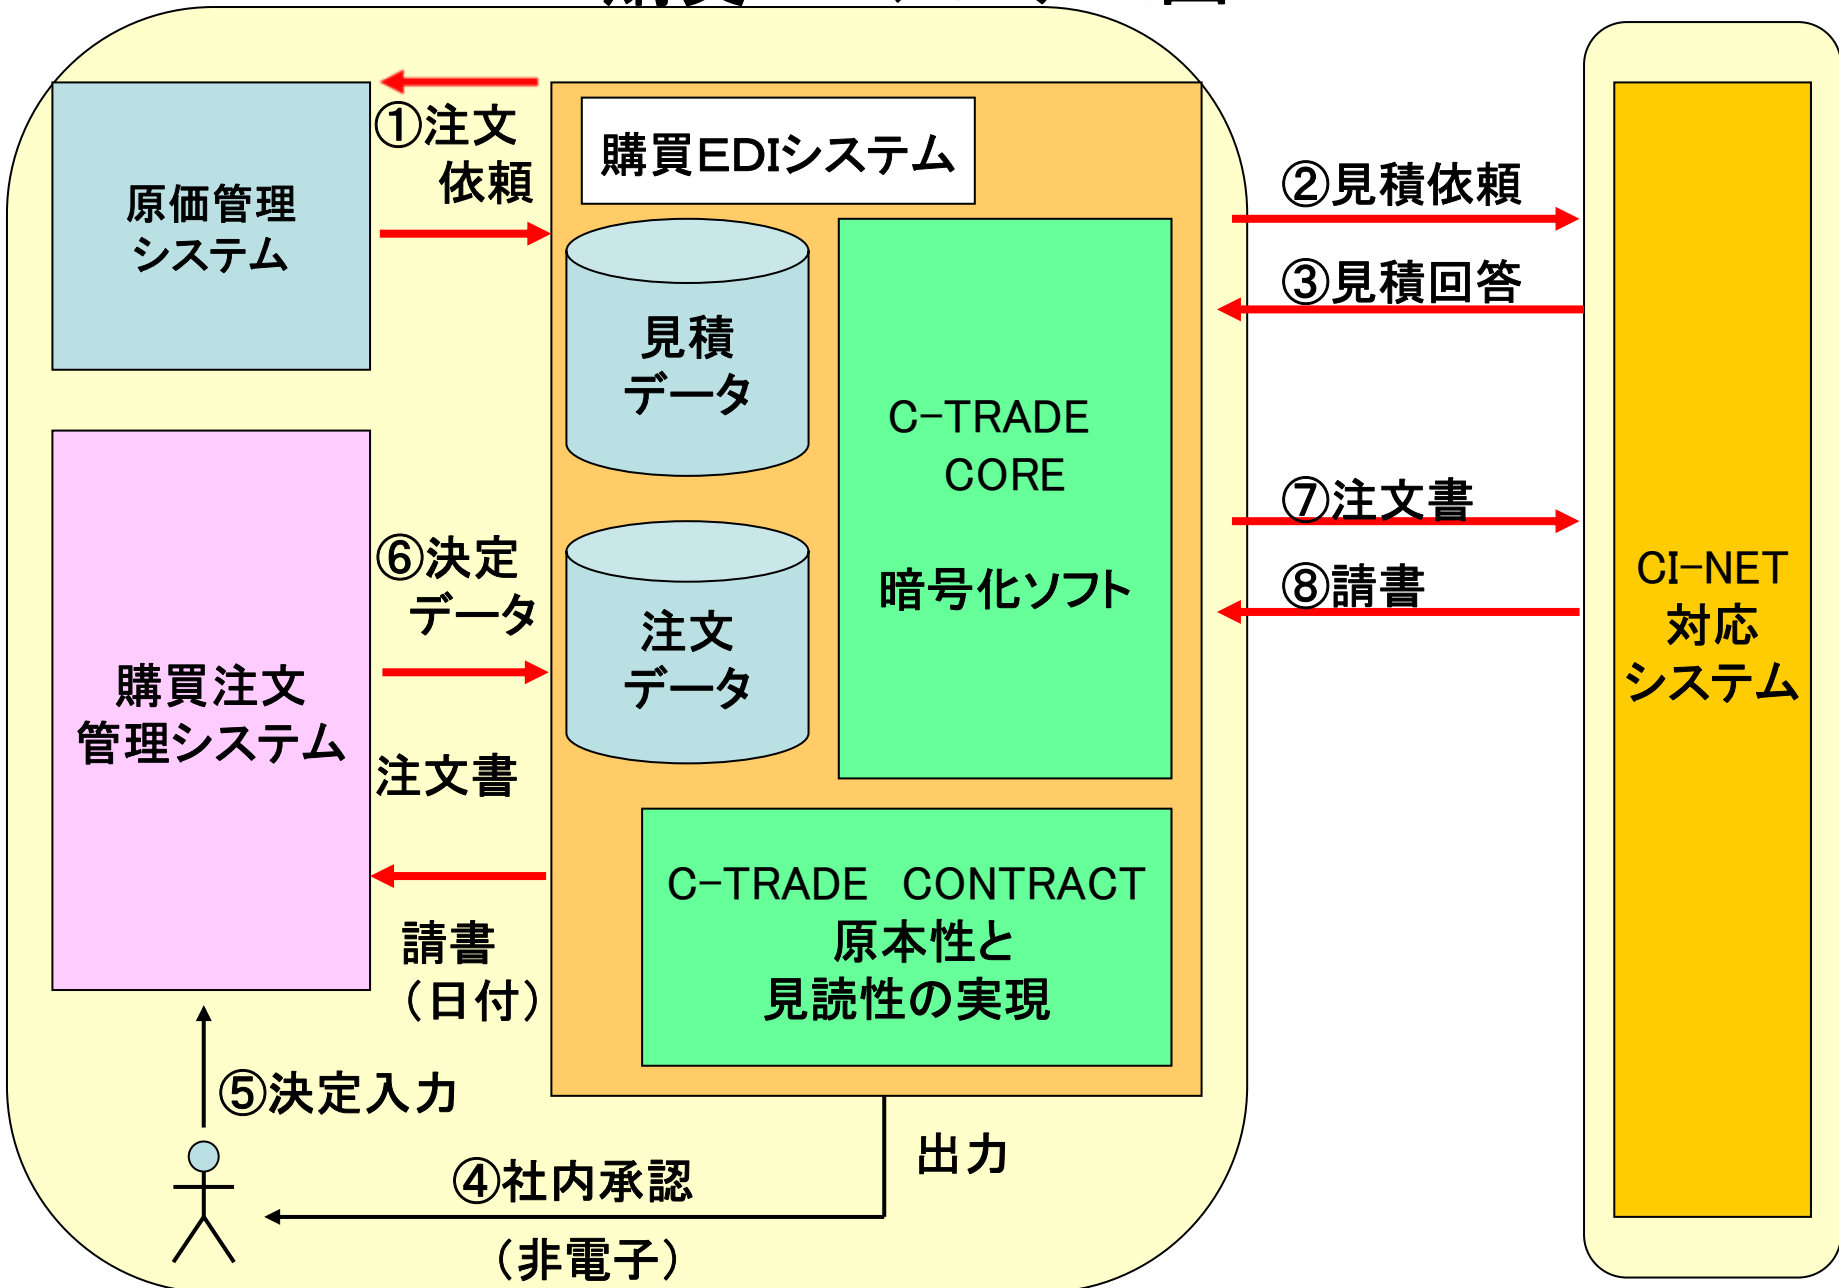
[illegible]

原価管理システム

①注文依頼

購買EDIシステム

見積データ

注文データ

C−TRADE CORE

暗号化ソフト

②見積依頼

③見積回答

⑦注文書

⑧請書

CI−NET対応システム

購買注文管理システム

⑥決定データ

注文書

請書（日付）

C−TRADE CONTRACT
原本性と
見読性の実現

⑤決定入力

出力

④社内承認

（非電子）